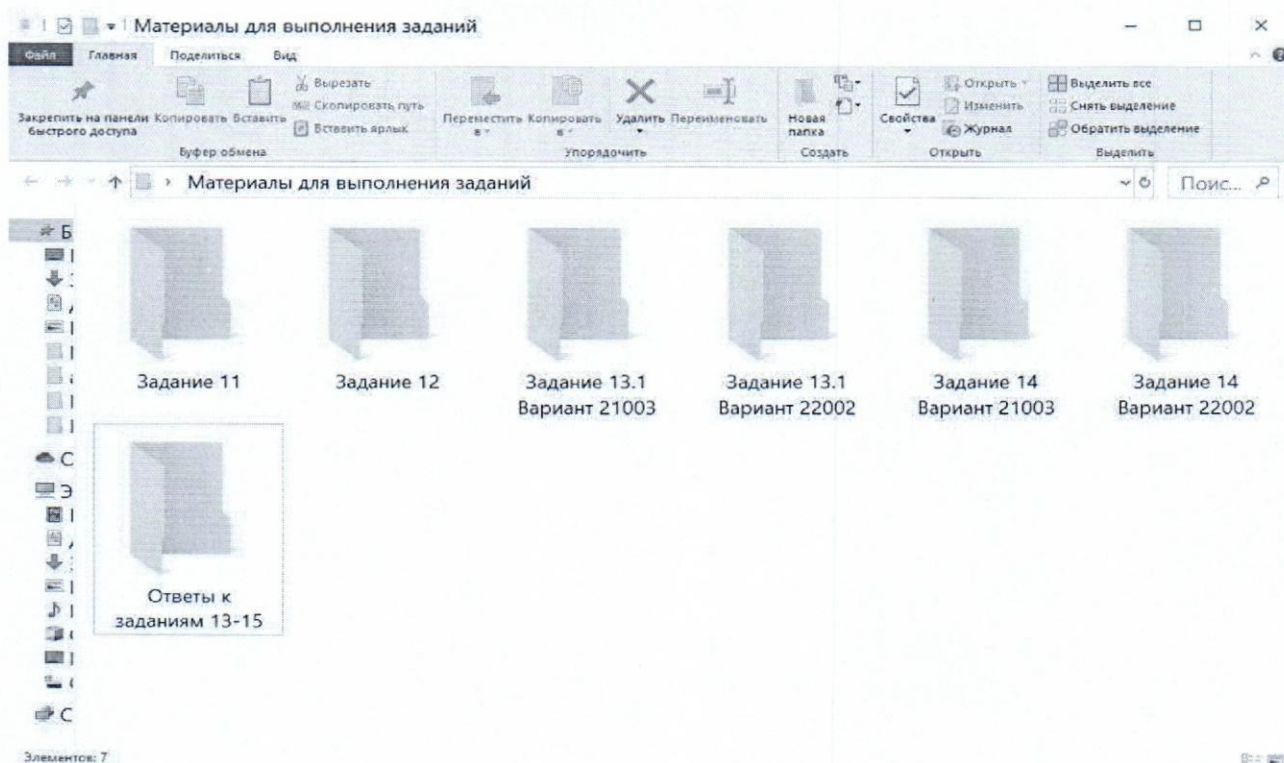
Материалы для выполнения заданий

Файл Главная Поделиться Вид

Закрепить на панели быстрого доступа Копировать Вставить Вырезать Скопировать путь Вставить ярлык
Буфер обмена

Переместить в Копировать в Удалить Переименовать
Упорядочить

Новая папка
Создать

Свойства Открыть Изменить Журнал
Открыть

Выделить все Снять выделение Обратить выделение
Выделить

Материалы для выполнения заданий

Поис...

Б
С
Э
С

Задание 11

Задание 12

Задание 13.1 Вариант 21003

Задание 13.1 Вариант 22002

Задание 14 Вариант 21003

Задание 14 Вариант 22002

Ответы к заданиям 13-15

Элементов: 7